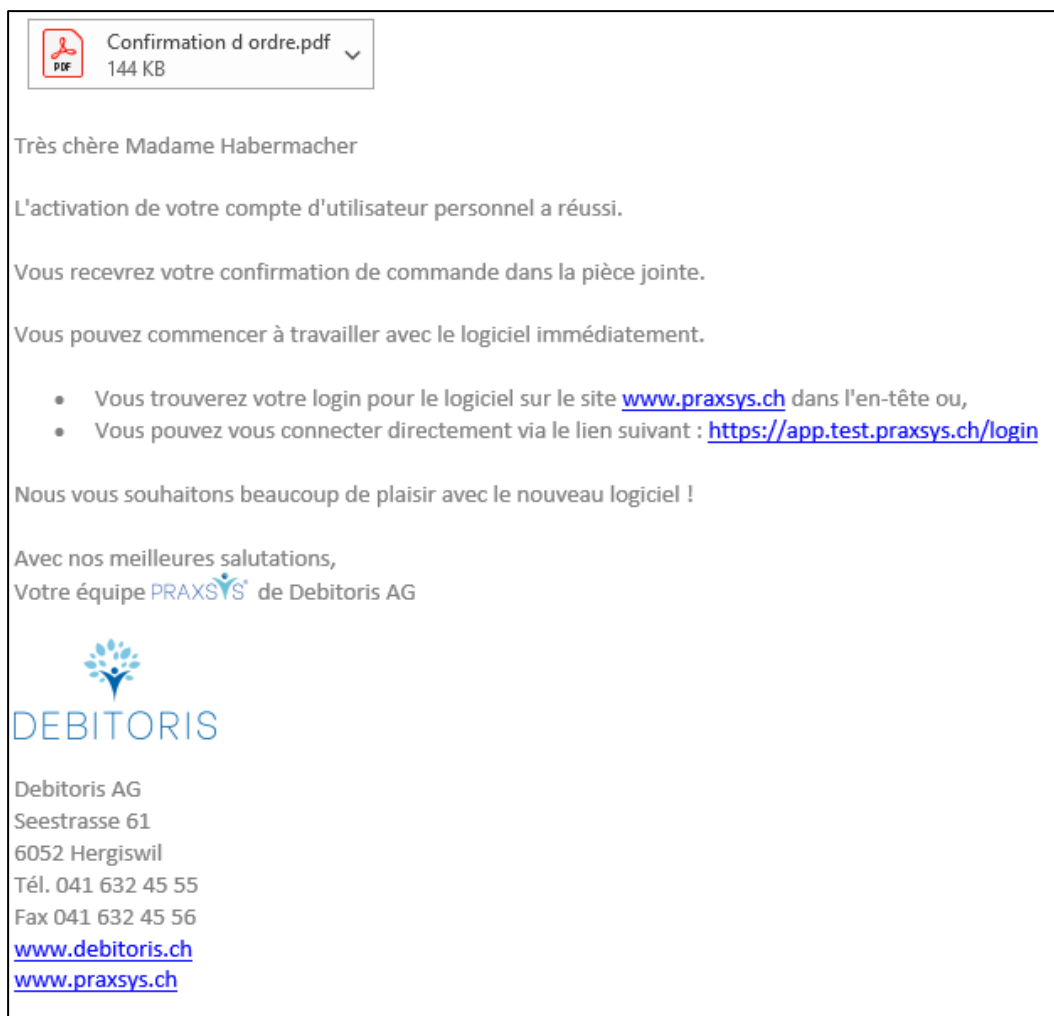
PDF
Confirmation d ordre.pdf
144 KB

Très chère Madame Habermacher

L'activation de votre compte d'utilisateur personnel a réussi.

Vous recevrez votre confirmation de commande dans la pièce jointe.

Vous pouvez commencer à travailler avec le logiciel immédiatement.

- Vous trouverez votre login pour le logiciel sur le site www.praxsys.ch dans l'en-tête ou,
- Vous pouvez vous connecter directement via le lien suivant : https://app.test.praxsys.ch/login

Nous vous souhaitons beaucoup de plaisir avec le nouveau logiciel !

Avec nos meilleures salutations,
Votre équipe PRAXSYS de Debitoris AG

DEBITORIS

Debitoris AG
Seestrasse 61
6052 Hergiswil
Tél. 041 632 45 55
Fax 041 632 45 56
www.debitoris.ch
www.praxsys.ch